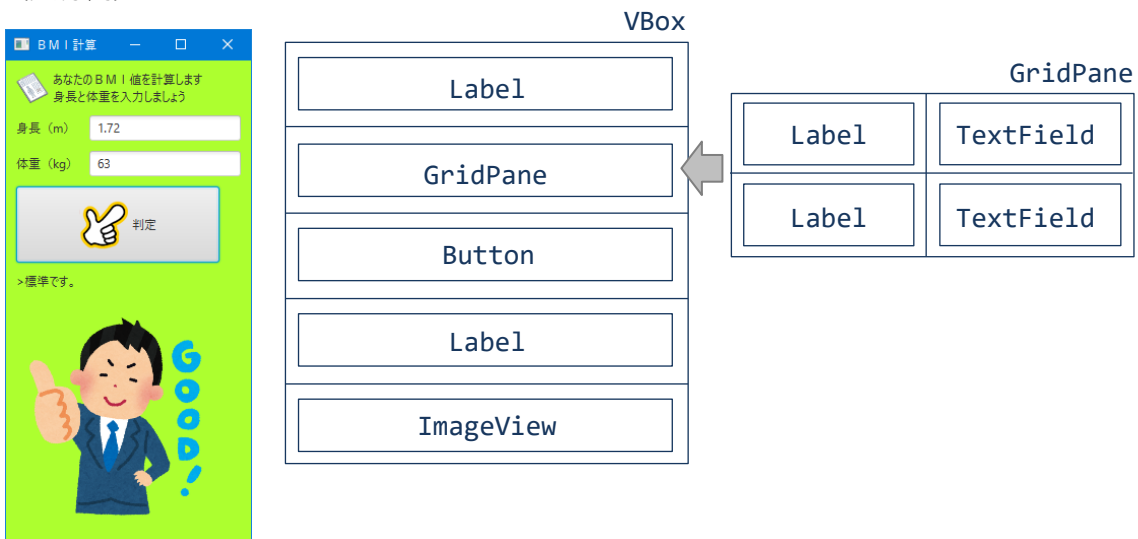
ＢＭＩ計算

あなたのＢＭＩ値を計算します
身長と体重を入力しましょう

身長（m） 1.72

体重（kg） 63

判定

>標準です。

GOOOD!

VBox

Label

GridPane

Button

Label

ImageView

GridPane

| Label | TextField |
|---|---|
| Label | TextField |